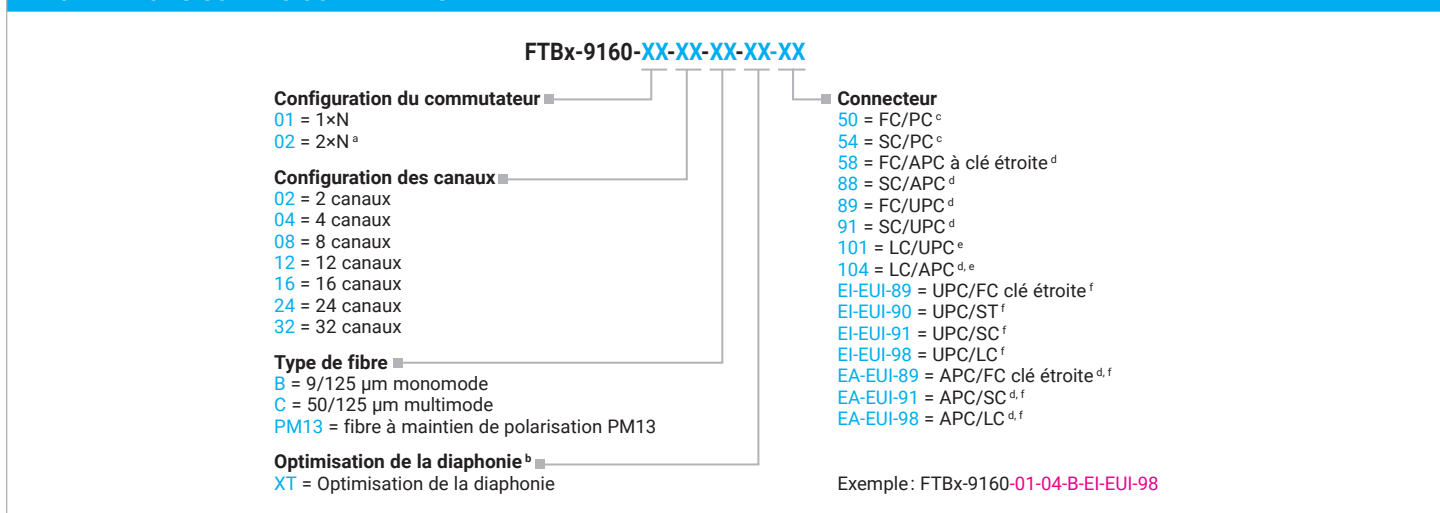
FTBx-9160-XX-XX-XX-XX-XX

Configuration du commutateur
01 = 1×N
02 = 2×N $^{a}$

Configuration des canaux
02 = 2 canaux
04 = 4 canaux
08 = 8 canaux
12 = 12 canaux
16 = 16 canaux
24 = 24 canaux
32 = 32 canaux

Type de fibre
B = 9/125 µm monomode
C = 50/125 µm multimode
PM13 = fibre à maintien de polarisation PM13

Optimisation de la diaphonie $^{b}$
XT = Optimisation de la diaphonie

Connecteur
50 = FC/PC $^{c}$
54 = SC/PC $^{c}$
58 = FC/APC à clé étroite $^{d}$
88 = SC/APC $^{d}$
89 = FC/UPC $^{d}$
91 = SC/UPC $^{d}$
101 = LC/UPC $^{e}$
104 = LC/APC $^{d, e}$
EI-EUI-89 = UPC/FC clé étroite $^{f}$
EI-EUI-90 = UPC/ST $^{f}$
EI-EUI-91 = UPC/SC $^{f}$
EI-EUI-98 = UPC/LC $^{f}$
EA-EUI-89 = APC/FC clé étroite $^{d, f}$
EA-EUI-91 = APC/SC $^{d, f}$
EA-EUI-98 = APC/LC $^{d, f}$

Exemple : FTBx-9160-01-04-B-EI-EUI-98